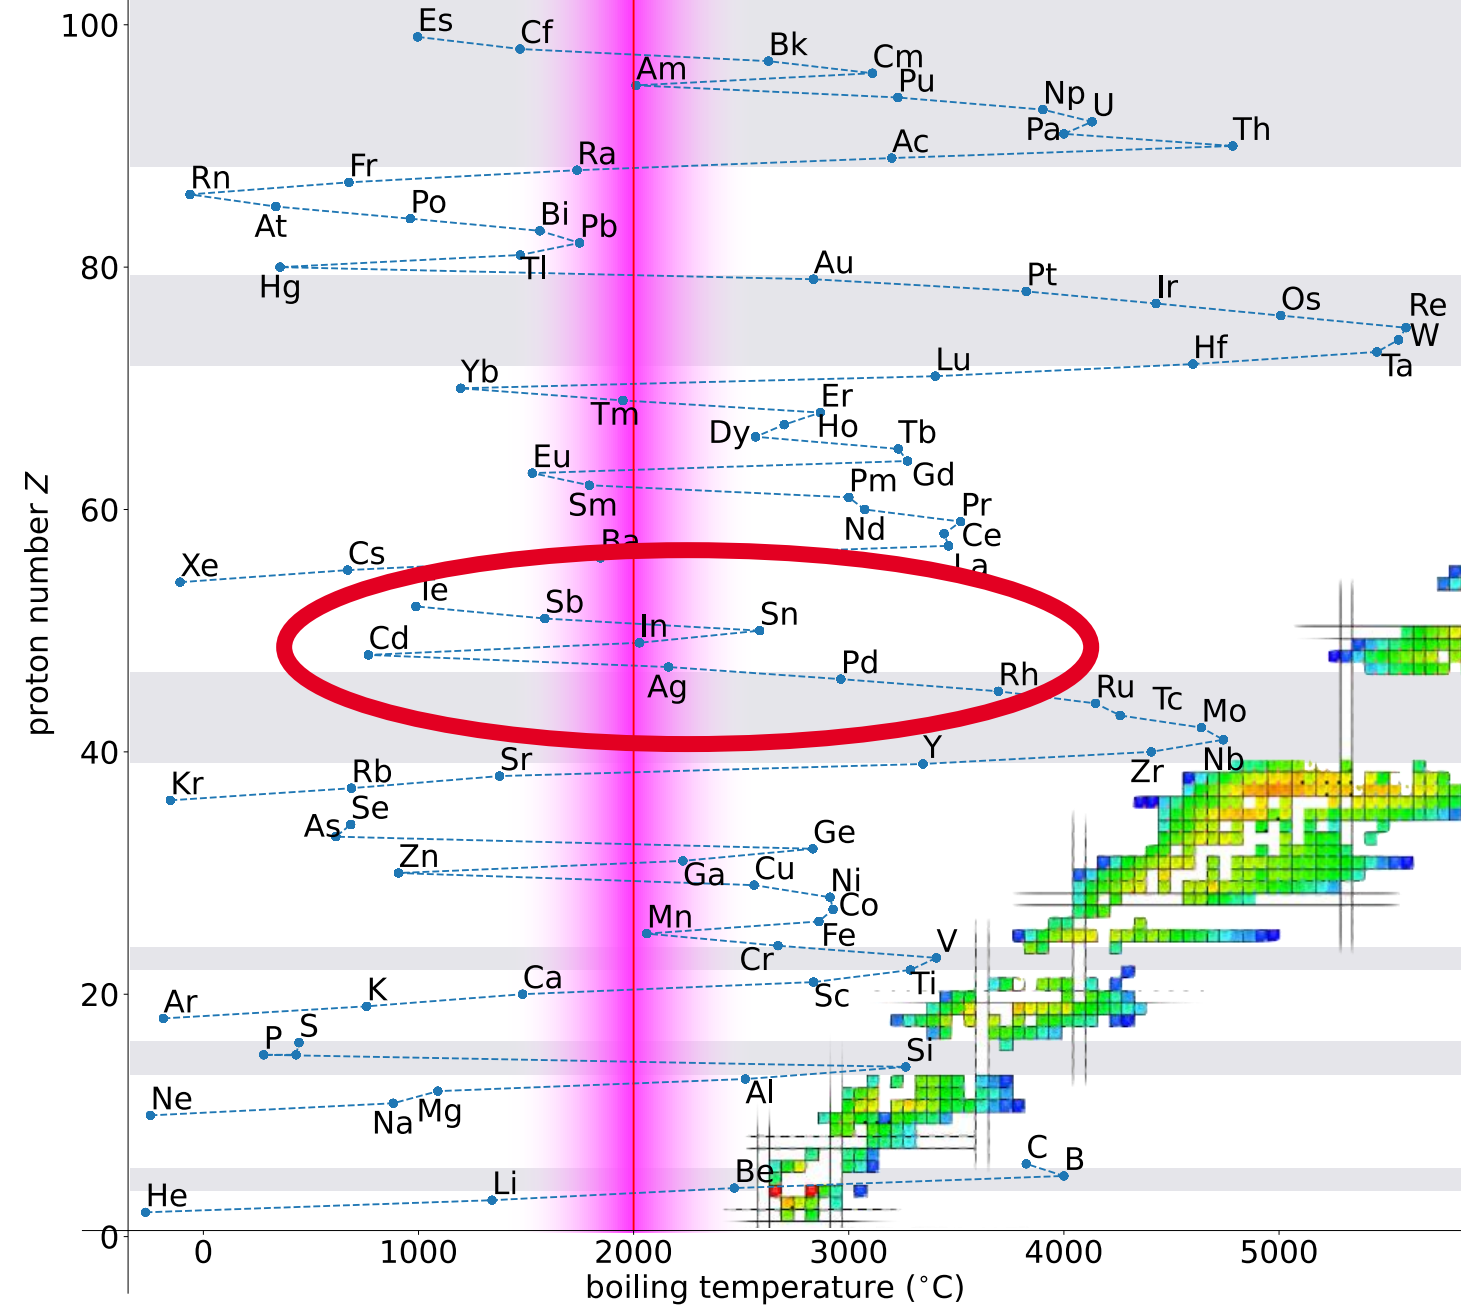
100
80
60
40
20
0
proton number $Z$
0
1000
2000
3000
4000
5000
boiling temperature (°C)

Es
Cf
Bk
Cm
Am
Pu
Np
U
Pa
Th
Ra
Ac
Rn
Fr
Po
At
Bi
Pb
Tl
Hg
Au
Pt
Ir
Os
Re
W
Ta
Hf
Lu
Yb
Er
Tm
Ho
Dy
Tb
Gd
Eu
Pm
Sm
Pr
Nd
Ce
Ba
La
Xe
Cs
Te
Sb
Sn
In
Cd
Pd
Ag
Rh
Ru
Tc
Mo
Nb
Y
Zr
Sr
Kr
Rb
Se
As
Ge
Zn
Ga
Cu
Ni
Co
Mn
Fe
V
Cr
Ca
Ar
K
Sc
Ti
P
S
Si
Ne
Na
Mg
Al
C
B
He
Li
Be